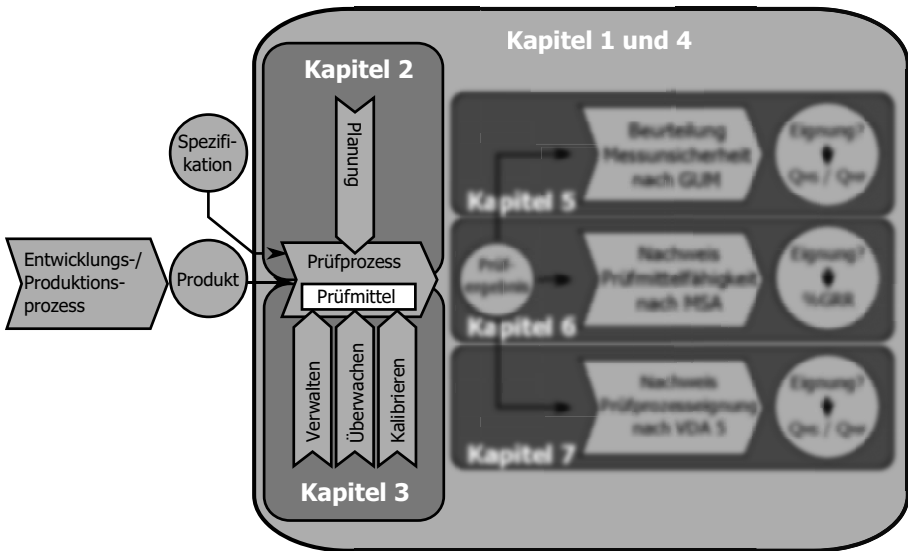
Kapitel 1 und 4

Kapitel 2

Planung

Spezifikation

Entwicklungs-/Produktionsprozess

Produkt

Prüfprozess

Prüfmittel

Verwalten

Überwachen

Kalibrieren

Kapitel 3

Beurteilung Messunsicherheit nach GUM

Eignung?

$Q_{MS}$ / $Q_M$

Kapitel 5

Prüfergebnis

Nachweis Prüfmittelfähigkeit nach MSA

Eignung?

%GRR

Kapitel 6

Nachweis Prüfprozesseignung nach VDA 5

Eignung?

$Q_{MS}$ / $Q_M$

Kapitel 7